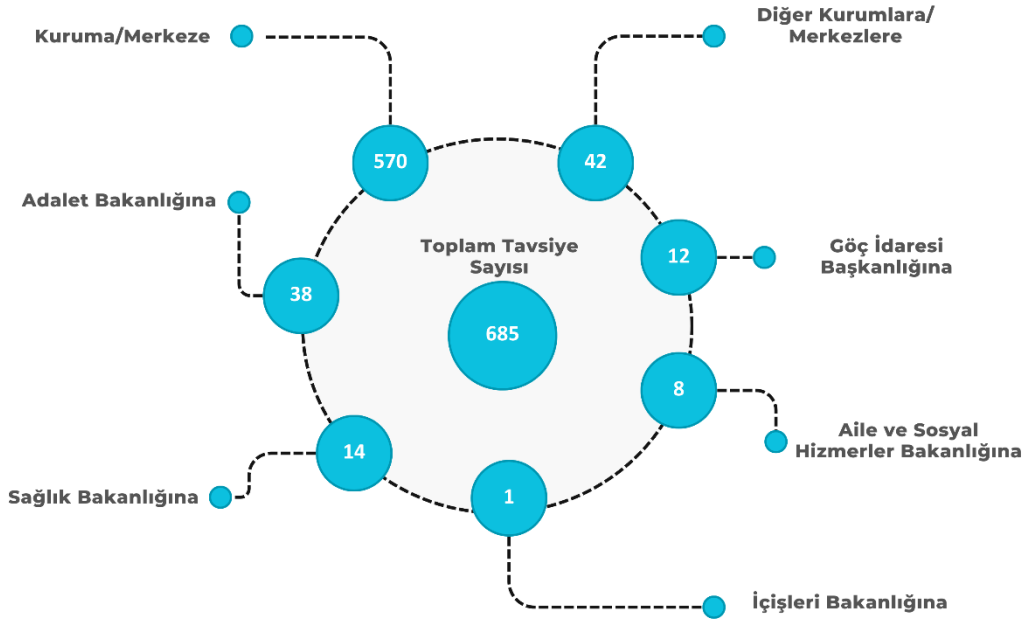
Kuruma/Merkeze

Diğer Kurumlara/ Merkezlere

570

42

Adalet Bakanlığına

Toplam Tavsiye Sayısı

12

Göç İdaresi Başkanlığına

38

685

8

Aile ve Sosyal Hizmerler Bakanlığına

14

Sağlık Bakanlığına

1

İçişleri Bakanlığına